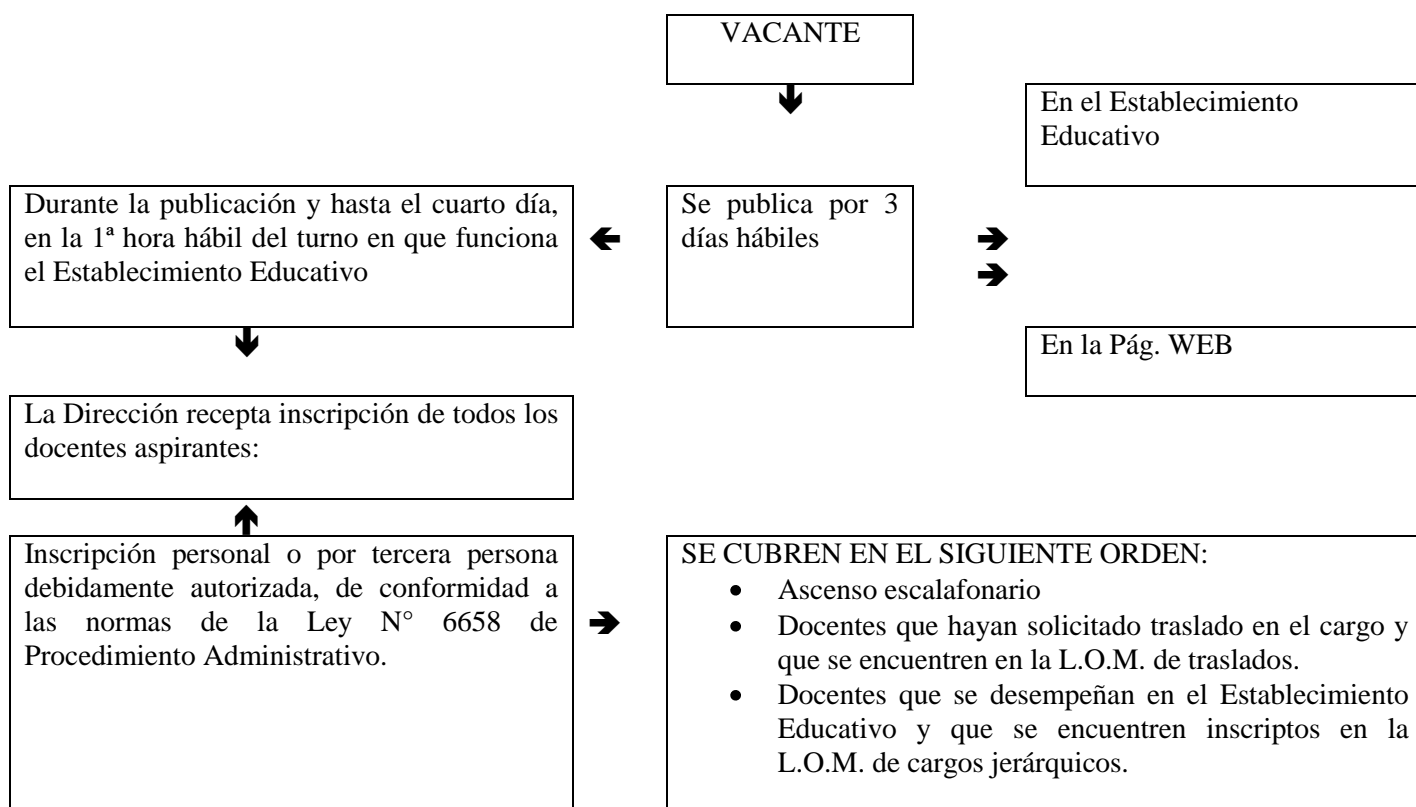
VACANTE

En el Establecimiento Educativo

Durante la publicación y hasta el cuarto día, en la 1ª hora hábil del turno en que funciona el Establecimiento Educativo

Se publica por 3 días hábiles

En la Pág. WEB

La Dirección recepta inscripción de todos los docentes aspirantes:

Inscripción personal o por tercera persona debidamente autorizada, de conformidad a las normas de la Ley N° 6658 de Procedimiento Administrativo.

SE CUBREN EN EL SIGUIENTE ORDEN:
- Ascenso escalafonario
- Docentes que hayan solicitado traslado en el cargo y que se encuentren en la L.O.M. de traslados.
- Docentes que se desempeñan en el Establecimiento Educativo y que se encuentren inscriptos en la L.O.M. de cargos jerárquicos.